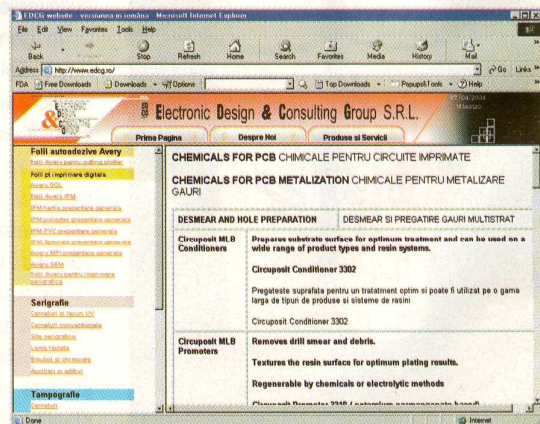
EDCG website - versiunea in română - Microsoft Internet Explorer

File Edit View Favorites Tools Help

Back Stop Refresh Home Search Favorites Media History Mail

Address http://www.edcg.ro/ Go Links

FDA Free Downloads Downloads Options Top Downloads Popups&Tools

Electronic Design & Consulting Group S.R.L.

07/04/2004

Prima Pagina Despre Noi Produse si Servicii

Folii autoadezive Avery

Folii Avery pentru plotting-ploter

Folii pt imprimare digitala

Avery DOL

Folii Avery IPM

IPM hartie prezentare generala

IPM poliester prezentare generala

IPM PVC prezentare generala

IPM Special prezentare generala

Avery MPI prezentare generala

Avery SRM

Folii Avery pentru imprimare serigrafica

Serigrafie

Cerneluri si lacuri UV

Cerneluri conventionale

Site serigrafice

Lame racleta

Emulsii si sensibile

Auxiliare si aditivi

Tampografie

Cerneluri

CHEMICALS FOR PCB CHIMICALE PENTRU CIRCUITE IMPRIMATE

CHEMICALS FOR PCB METALIZATION CHIMICALE PENTRU METALIZARE GAURI

| DESMEAR AND HOLE PREPARATION | DESMEAR SI PREGATIRE GAURI MULTISTRAT |
|---|---|
| Circuposit MLB Conditioners | Prepares substrate surface for optimum treatment and can be used on a wide range of product types and resin systems. Circuposit Conditioner 3302 Pregateste suprafata pentru un tratament optim si poate fi utilizat pe o gama larga de tipuri de produse si sisteme de rasini Circuposit Conditioner 3302 |
| Circuposit MLB Promoters | Removes drill smear and debris. Textures the resin surface for optimum plating results. Regenerable by chemicals or electrolytic methods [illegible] |

Done Internet